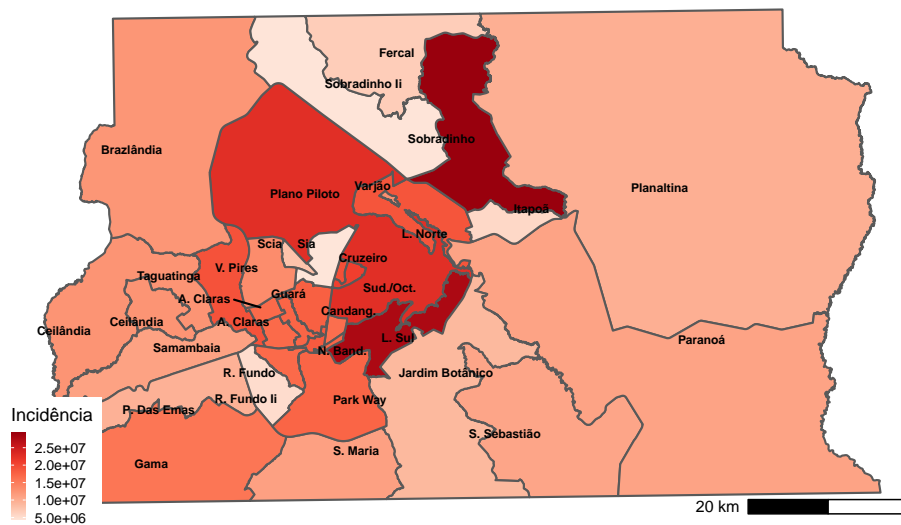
Fercal
Sobradinho Ii
Sobradinho
Brazlândia
Planaltina
Plano Piloto
Varjão
Itapoã
L. Norte
Scia
Sia
Cruzeiro
V. Pires
Taguatinga
A. Claras
Guará
Sud./Oct.
Candang.
Ceilândia
Ceilândia
A. Claras
Samambaia
N. Band.
L. Sul
Paranoá
R. Fundo
Jardim Botânico
Incidência
P. Das Emas
R. Fundo Ii
Park Way
S. Sebastião
2.5e+07
2.0e+07
1.5e+07
1.0e+07
5.0e+06
Gama
S. Maria
20 km